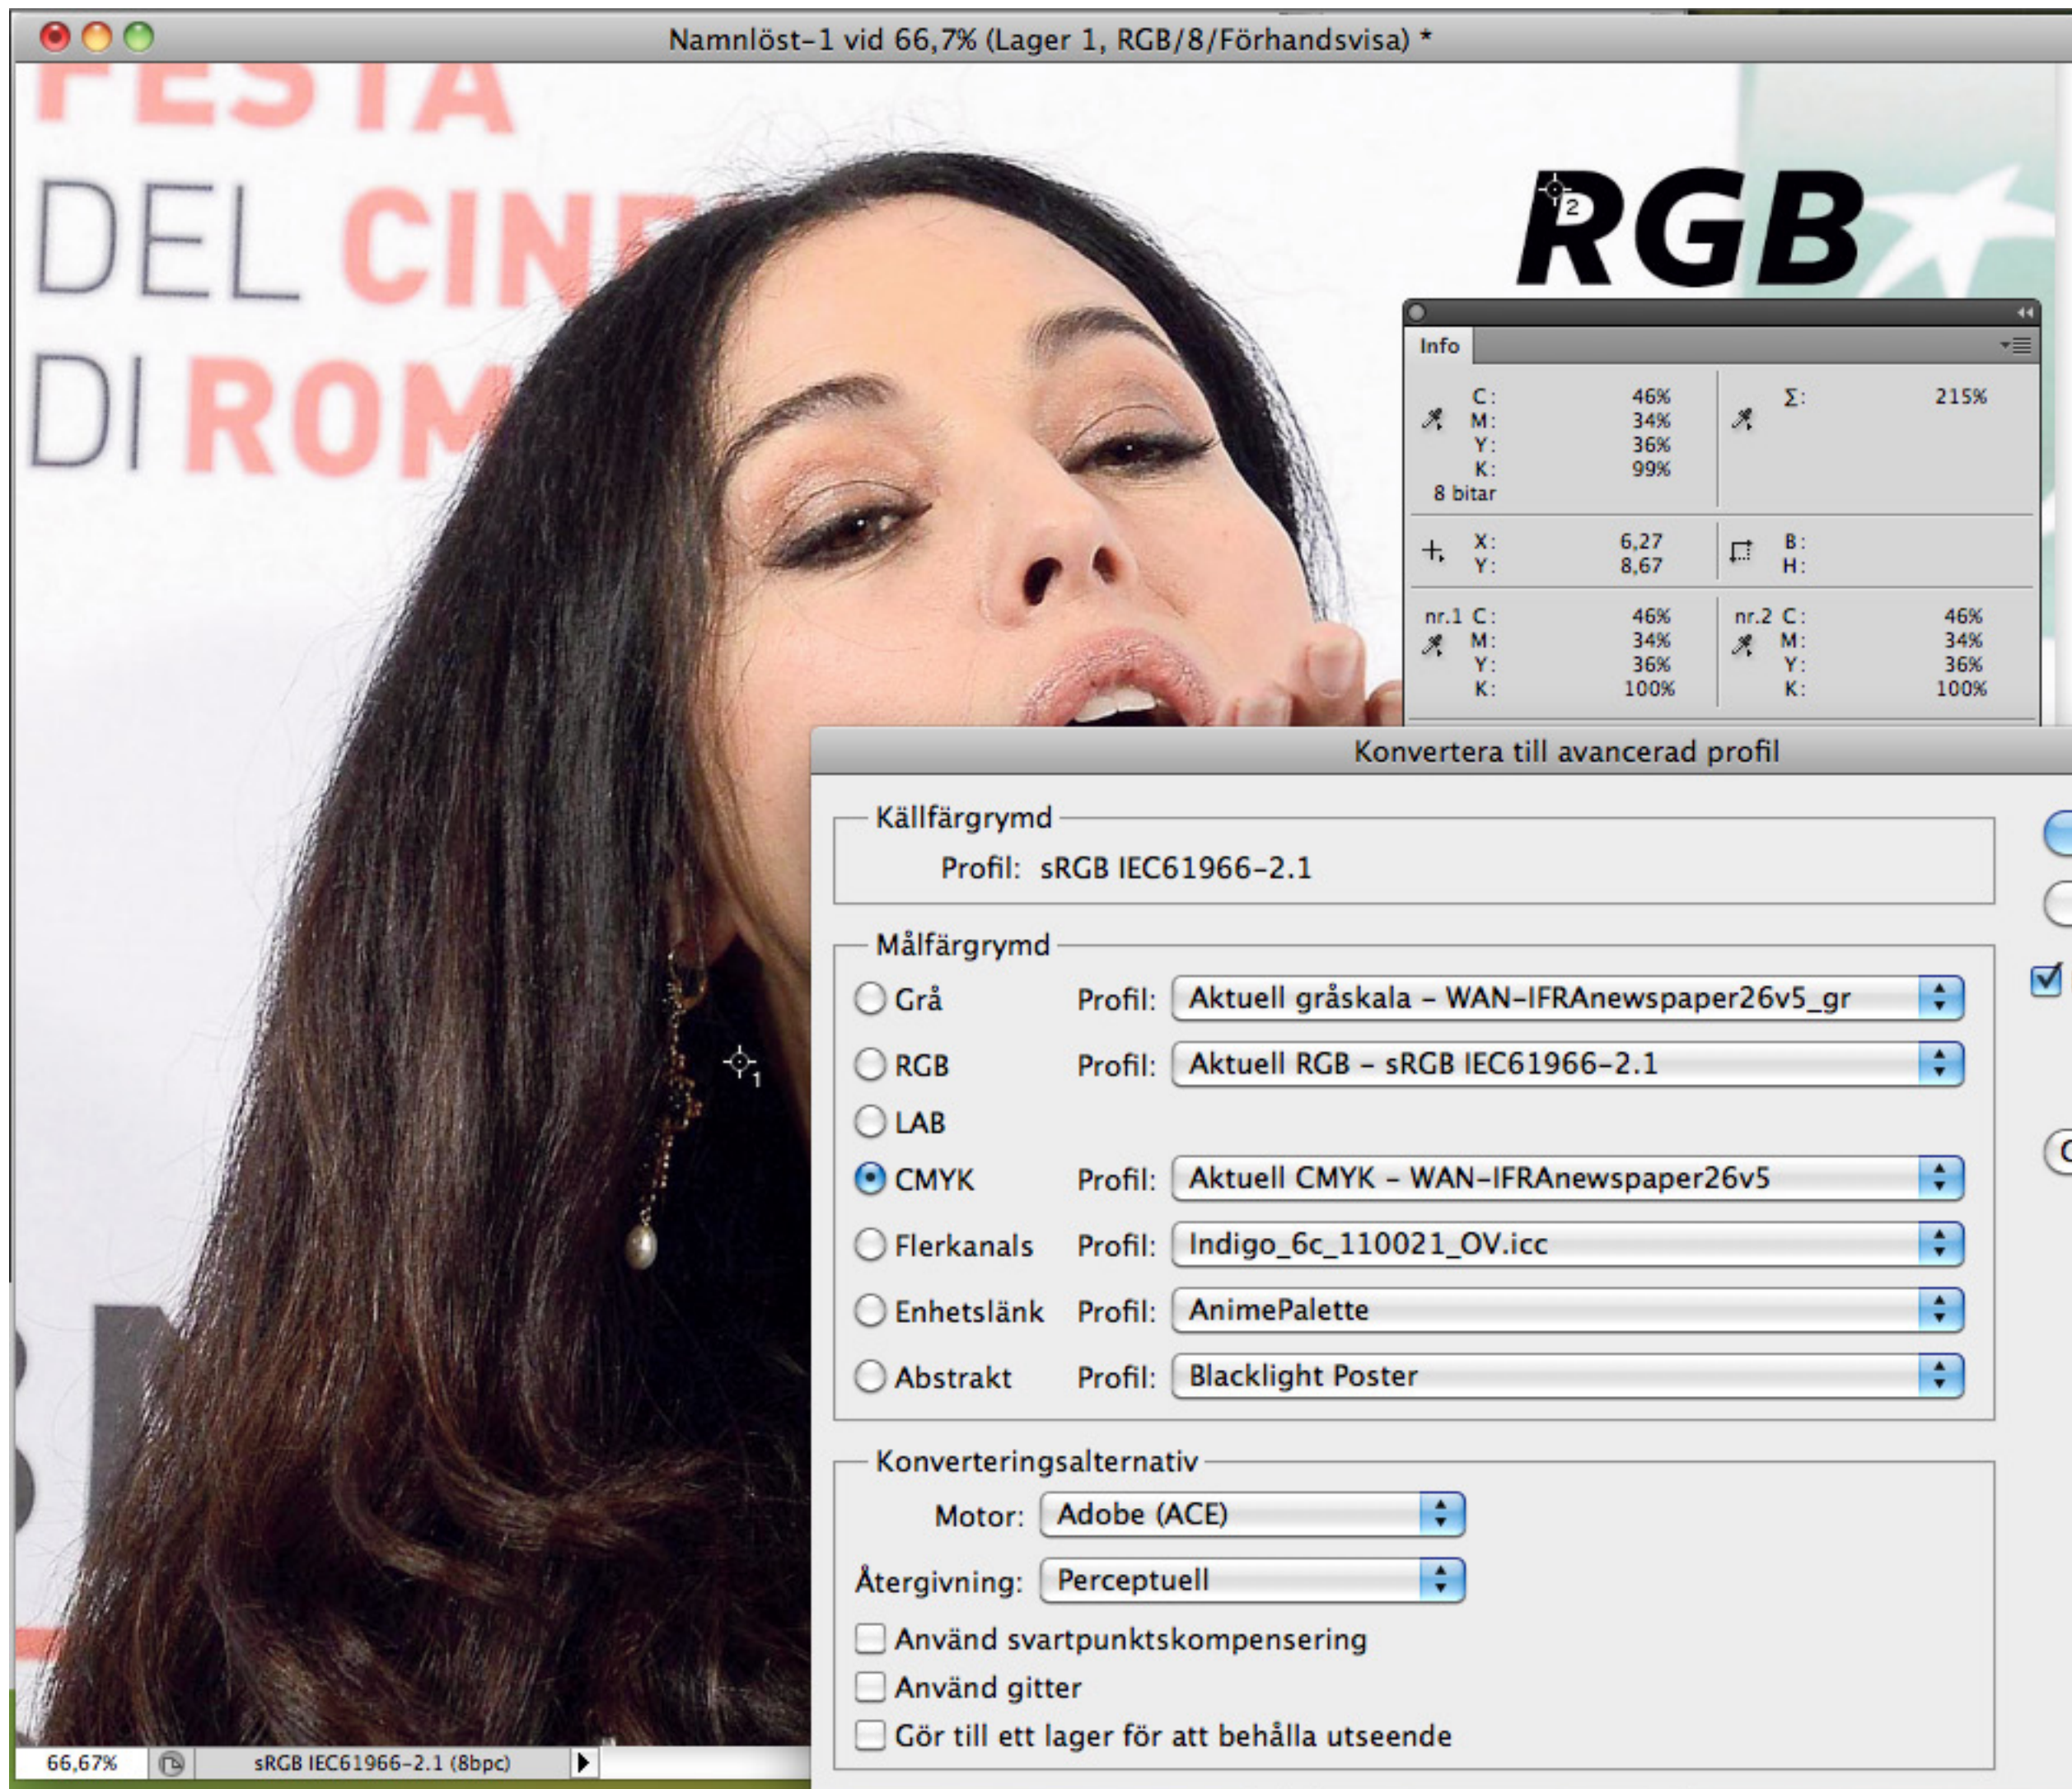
Namnlöst-1 vid 66,7% (Lager 1, RGB/8/Förhandsvisa) *

FESTA
DEL CIN
DI ROM

RGB

Info

C: 46%
M: 34%
Y: 36%
K: 99%
8 bitar

Σ: 215%

X: 6,27
Y: 8,67

B:
H:

nr.1 C: 46%
M: 34%
Y: 36%
K: 100%

nr.2 C: 46%
M: 34%
Y: 36%
K: 100%

Konvertera till avancerad profil

Källfärgrymd
Profil: sRGB IEC61966-2.1

Målfärgrymd
Grå Profil: Aktuell gråskala – WAN-IFRAnewspaper26v5_gr
RGB Profil: Aktuell RGB – sRGB IEC61966-2.1
LAB
CMYK Profil: Aktuell CMYK – WAN-IFRAnewspaper26v5
Flerkanals Profil: Indigo_6c_110021_OV.icc
Enhetslänk Profil: AnimePalette
Abstrakt Profil: Blacklight Poster

Konverteringsalternativ
Motor: Adobe (ACE)
Återgivning: Perceptuell
Använd svartpunktskompensering
Använd gitter
Gör till ett lager för att behålla utseende

66,67%
sRGB IEC61966-2.1 (8bpc)